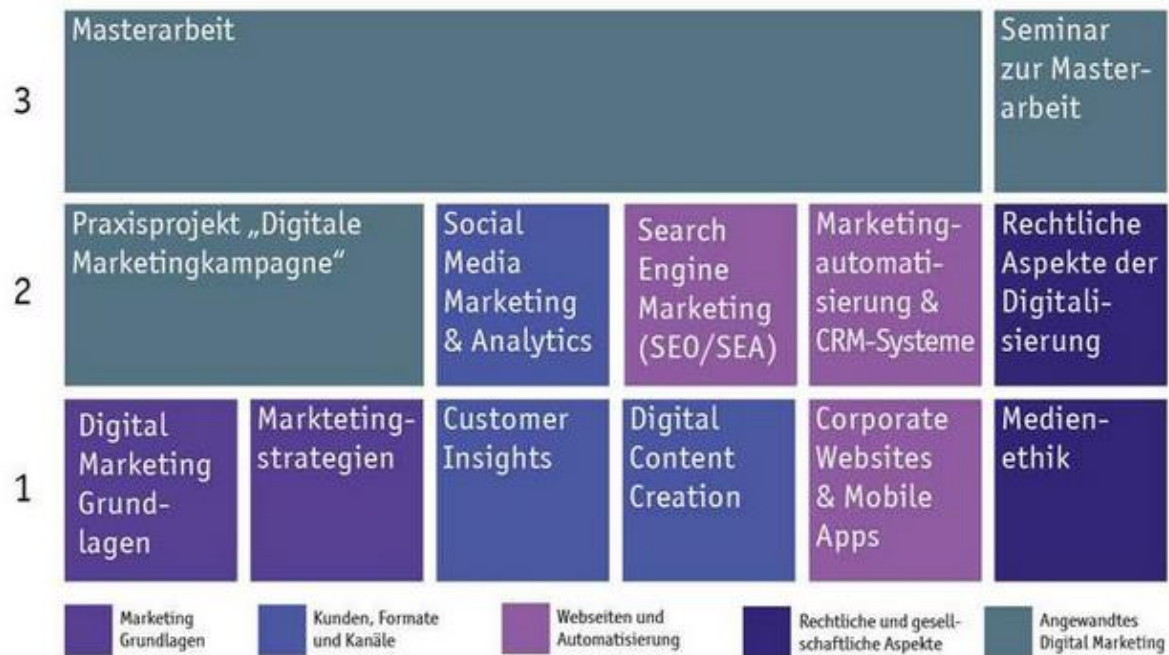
3

Masterarbeit

Seminar zur Masterarbeit

2

Praxisprojekt „Digitale Marketingkampagne“

Social Media Marketing & Analytics

Search Engine Marketing (SEO/SEA)

Marketingautomatisierung & CRM-Systeme

Rechtliche Aspekte der Digitalisierung

1

Digital Marketing Grundlagen

Markteting-strategien

Customer Insights

Digital Content Creation

Corporate Websites & Mobile Apps

Medienethik

Marketing Grundlagen

Kunden, Formate und Kanäle

Webseiten und Automatisierung

Rechtliche und gesellschaftliche Aspekte

Angewandtes Digital Marketing